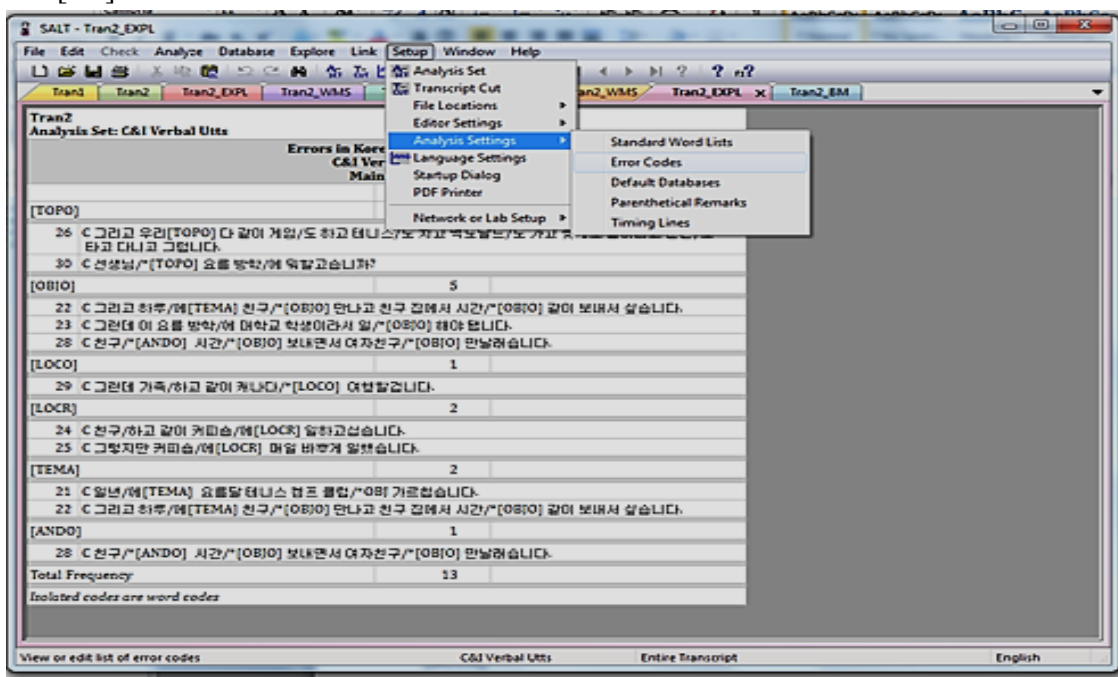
SALT - Tran2_EXPL

File Edit Check Analyze Database Explore Link Setup Window Help

Tran1 Tran2 Tran2_EXPL Tran2_WMS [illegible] an2_WMS Tran2_EXPL x Tran2_BM

Analysis Set
Transcript Cut
File Locations
Editor Settings
Analysis Settings
Language Settings
Startup Dialog
PDF Printer
Network or Lab Setup

Standard Word Lists
Error Codes
Default Databases
Parenthetical Remarks
Timing Lines

Tran2
Analysis Set: C&I Verbal Utts

Errors in Kore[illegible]
C&I Ver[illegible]
Main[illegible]

[TOPO]
26 C 그리고 우리[TOPO] 다 같이 게임/도 하고 테니스/도 치고 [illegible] 타고 다니고 그립니다.
30 C 선생님/*[TOPO] 요름 방학/에 뭐할고습니까?

| [OBJO] | 5 |
|---|---|

22 C 그리고 하루/에[TEMA] 친구/*[OBJO] 만나고 친구 집에서 시간/*[OBJO] 같이 보내서 삽습니다.
23 C 그런데 이 요름 방학/에 대학교 학생이라서 일/*[OBJO] 해야 됩니다.
28 C 친구/*[ANDO] 시간/*[OBJO] 보내면서 여자친구/*[OBJO] 만날려습니다.

| [LOCO] | 1 |
|---|---|

29 C 그런데 가족/하고 같이 캐나다/*[LOCO] 여행할겁니다.

| [LOCR] | 2 |
|---|---|

24 C 친구/하고 같이 커피숍/에[LOCR] 일하고싶습니다.
25 C 그렇지만 커피숍/에[LOCR] 매일 바쁘게 일했습니다.

| [TEMA] | 2 |
|---|---|

21 C 일년/에[TEMA] 요름달 테니스 캠프 클럽/*이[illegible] 가르칩습니다.
22 C 그리고 하루/에[TEMA] 친구/*[OBJO] 만나고 친구 집에서 시간/*[OBJO] 같이 보내서 삽습니다.

| [ANDO] | 1 |
|---|---|

28 C 친구/*[ANDO] 시간/*[OBJO] 보내면서 여자친구/*[OBJO] 만날려습니다.

| Total Frequency | 13 |
|---|---|

Isolated codes are word codes

View or edit list of error codes | C&I Verbal Utts | Entire Transcript | English